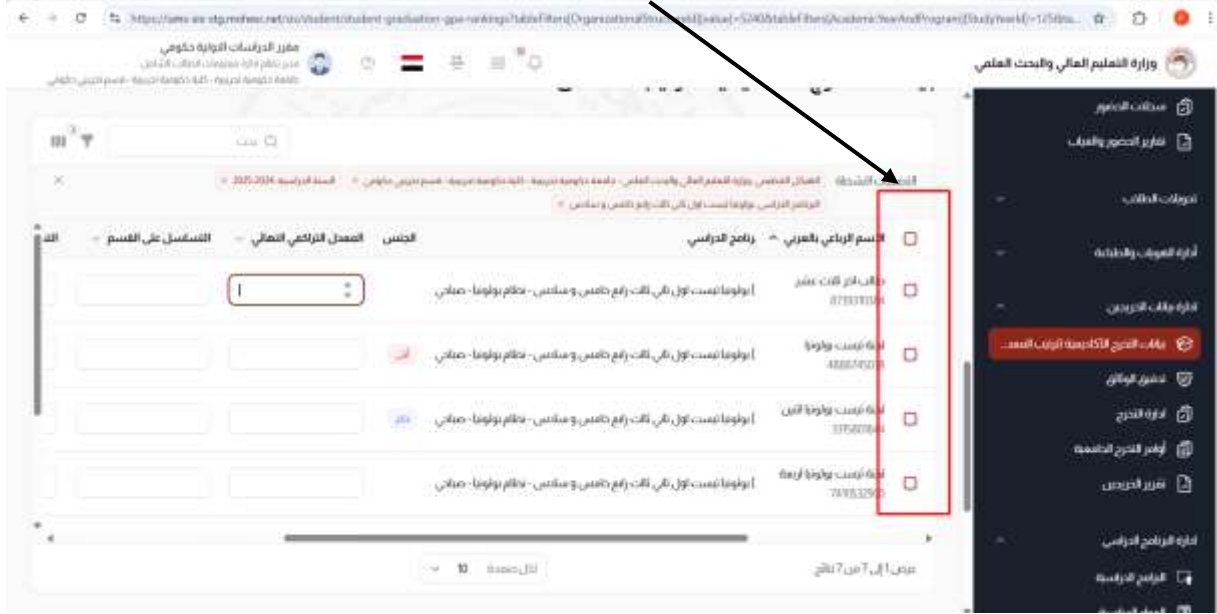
https://sms-xx-stg.mohesr.net/sis/student/student-graduation-gpa-rankings?tableFilters[OrganizationalStructure...

وزارة التعليم العالي والبحث العلمي

مقرر الدراسات الأولية حكومي

سجلات الحضور
تقارير الحضور والغياب
تحويلات الطلاب
ادارة العقوبات والطباعة
ادارة بيانات الخريجين
بيانات التخرج الاكاديمية الترتيب المعد...
تدقيق الوثائق
ادارة التخرج
أوامر التخرج الجامعية
تقرير الخريجين
ادارة البرنامج الدراسي
البرامج الدراسية

بحث

الهيكل التنظيمي: وزارة التعليم العالي والبحث العلمي - جامعة حكومية تجريبية - كلية حكومية تجريبية - قسم تجريبي حكومي × السنة الدراسية: 2024-2025 ×
البرنامج الدراسي: بولونيا تيست اول ثاني ثالث رابع خامس و سادس ×

| | الاسم الرباعي بالعربي | برنامج الدراسي | الجنس | المعدل التراكمي النهائي | التسلسل على القسم |
|---|---|---|---|---|---|
| ☐ | طالب اخر ثالث عشر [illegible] | [ بولونيا تيست اول ثاني ثالث رابع خامس و سادس - نظام بولونيا - صباحي | | | |
| ☐ | ابنة تيست بولونيا 4888745079 | [ بولونيا تيست اول ثاني ثالث رابع خامس و سادس - نظام بولونيا - صباحي | انثى | | |
| ☐ | ابنة تيست بولونيا اثنين 3375807844 | [ بولونيا تيست اول ثاني ثالث رابع خامس و سادس - نظام بولونيا - صباحي | ذكر | | |
| ☐ | ابنة تيست بولونيا اربعة 7419532950 | [ بولونيا تيست اول ثاني ثالث رابع خامس و سادس - نظام بولونيا - صباحي | | | |

عرض 1 إلى 7 من 7 نتائج
لكل صفحة 10